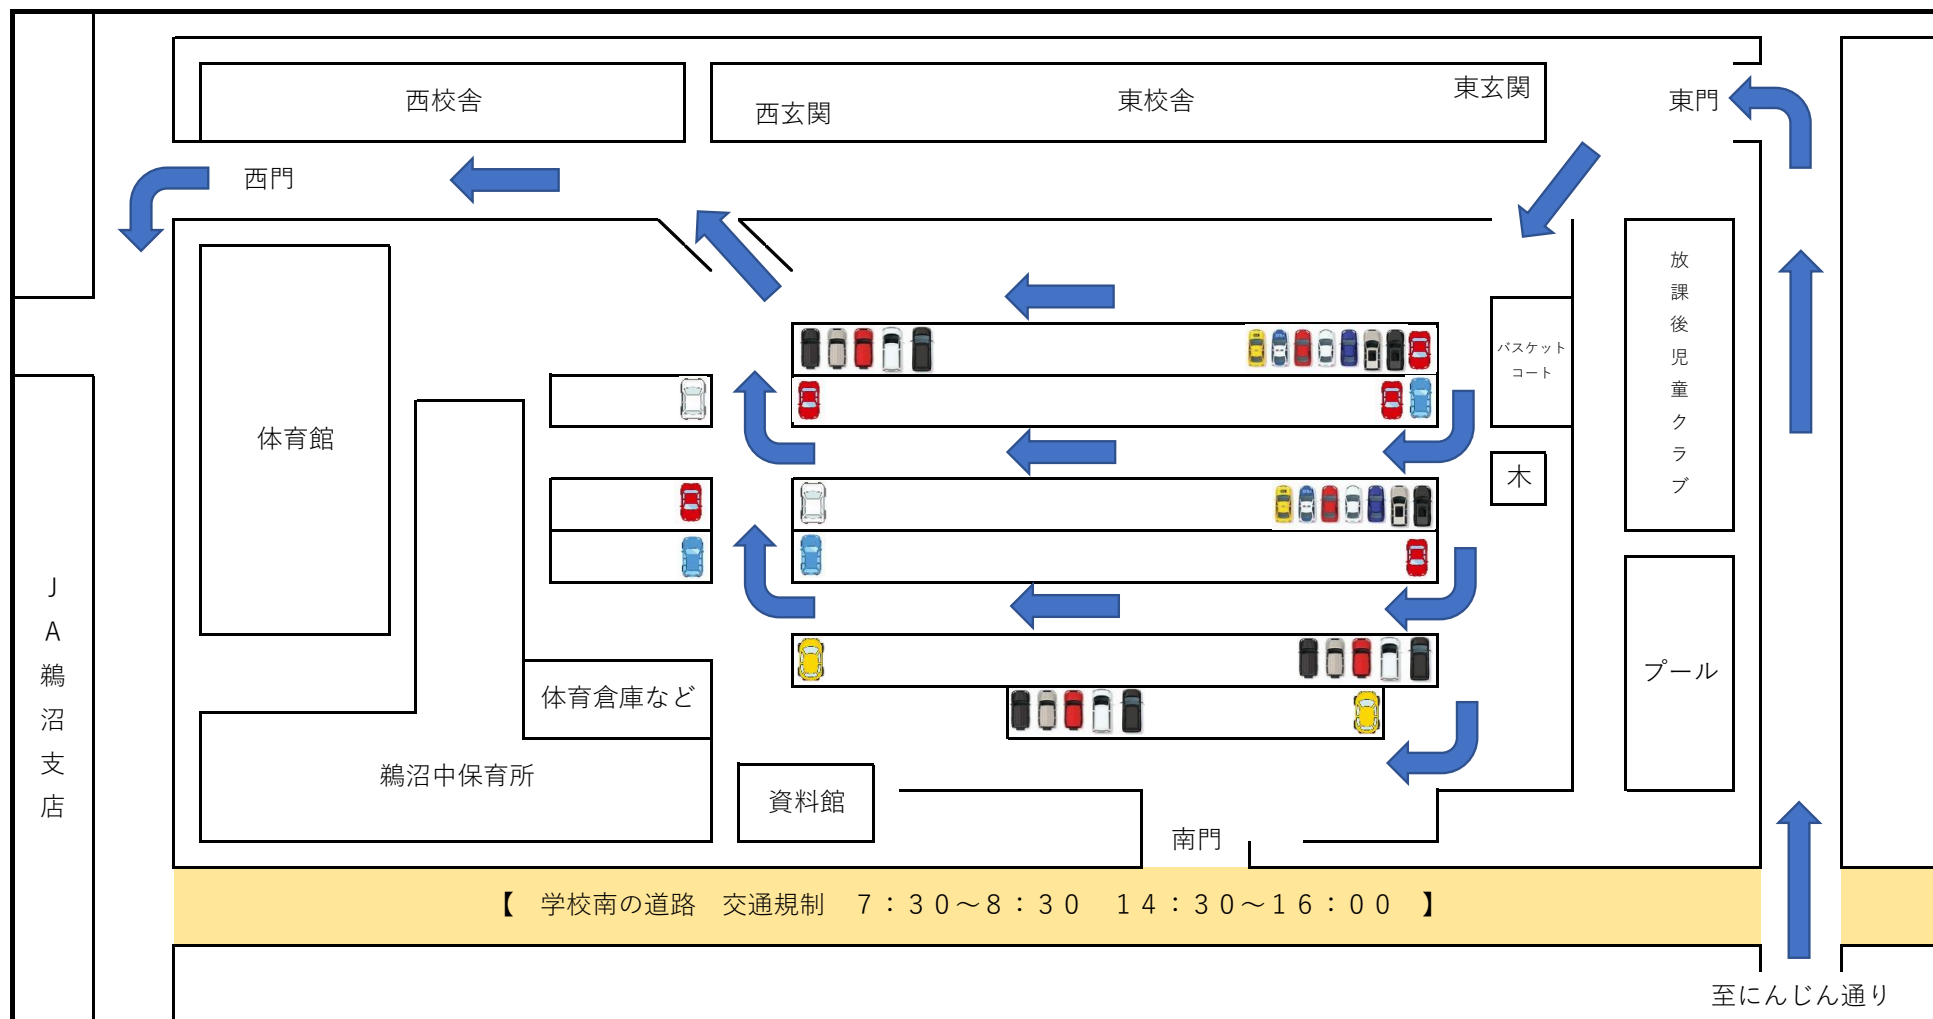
西校舎

西玄関

東校舎

東玄関

東門

西門

体育館

バスケットコート

木

放課後児童クラブ

プール

体育倉庫など

鵜沼中保育所

資料館

南門

JA鵜沼支店

【 学校南の道路 交通規制 7：30〜8：30 14：30〜16：00 】

至にんじん通り